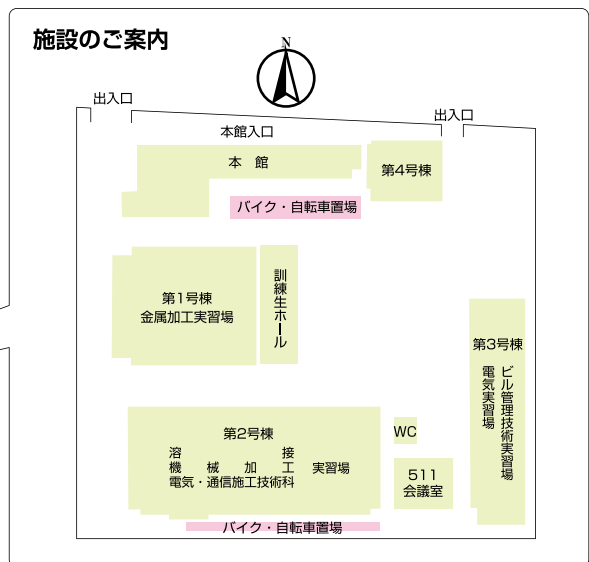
施設のご案内

N

出入口

出入口

本館入口

本　館

第4号棟

バイク・自転車置場

第1号棟
金属加工実習場

訓練生ホール

第3号棟
電気実習場
ビル管理技術実習場

第2号棟
溶接
機械加工 実習場
電気・通信施工技術科

WC

511
会議室

バイク・自転車置場